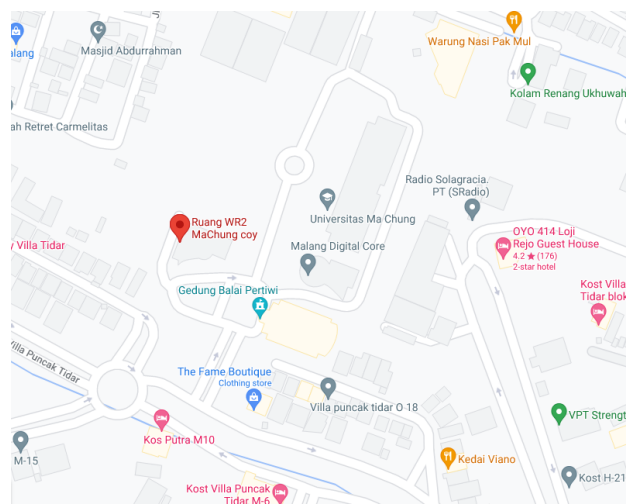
alang
Masjid Abdurrahman
Warung Nasi Pak Mul
Kolam Renang Ukhuwah
ah Retret Carmelitas
Radio Solagracia. PT (SRadio)
Universitas Ma Chung
Ruang WR2 MaChung coy
y Villa Tidar
Malang Digital Core
OYO 414 Loji Rejo Guest House
4.2 ★ (176)
2-star hotel
Kost Villa Tidar blok
Gedung Balai Pertiwi
illa Puncak Tidar
The Fame Boutique
Clothing store
Villa puncak tidar O 18
VPT Strengt
M-15
Kos Putra M10
Kedai Viano
Kost H-21
Kost Villa Puncak Tidar M-6